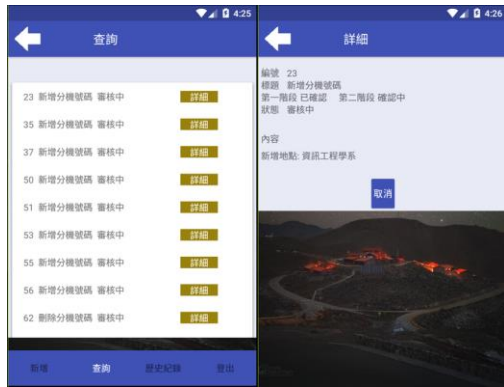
4:25

查詢

23 新增分機號碼 審核中 詳細

35 新增分機號碼 審核中 詳細

37 新增分機號碼 審核中 詳細

50 新增分機號碼 審核中 詳細

51 新增分機號碼 審核中 詳細

53 新增分機號碼 審核中 詳細

55 新增分機號碼 審核中 詳細

56 新增分機號碼 審核中 詳細

62 刪除分機號碼 審核中 詳細

新增 查詢 歷史紀錄 登出

4:26

詳細

編號 23
標題 新增分機號碼
第一階段 已確認 第二階段 確認中
狀態 審核中

內容

新增地點: 資訊工程學系

取消